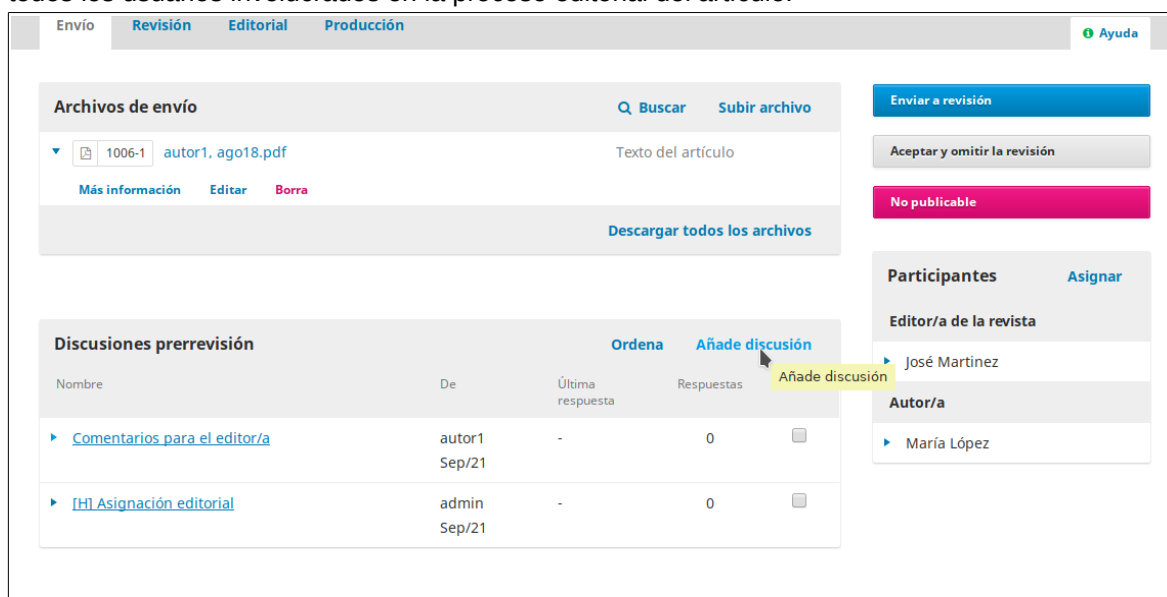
Envío Revisión Editorial Producción

Ayuda

Archivos de envío
Buscar Subir archivo

1006-1 autor1, ago18.pdf Texto del artículo

Más información Editar Borra

Descargar todos los archivos

Enviar a revisión

Aceptar y omitir la revisión

No publicable

Participantes Asignar

Editor/a de la revista

José Martinez

Autor/a

María López

Discusiones prerrevisión
Ordena Añade discusión

Añade discusión

| Nombre | De | Última respuesta | Respuestas | |
|---|---|---|---|---|
| Comentarios para el editor/a | autor1 Sep/21 | - | 0 | |
| [H] Asignación editorial | admin Sep/21 | - | 0 | |